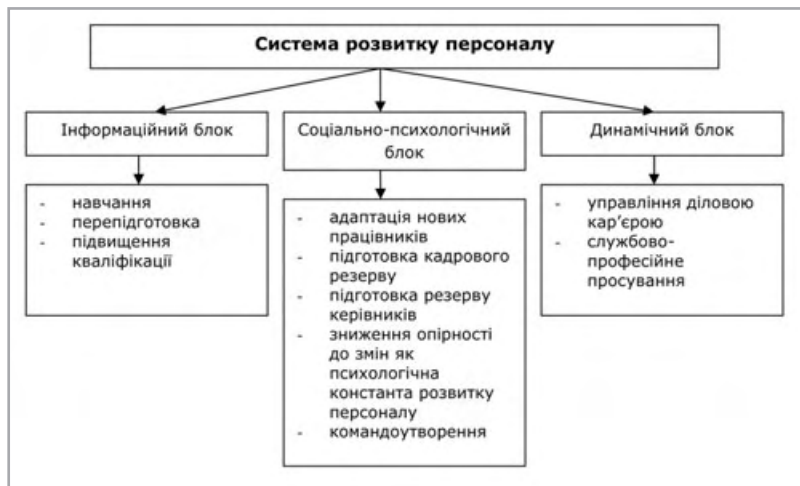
Система розвитку персоналу

Інформаційний блок

- навчання
- перепідготовка
- підвищення кваліфікації

Соціально-психологічний блок

- адаптація нових працівників
- підготовка кадрового резерву
- підготовка резерву керівників
- зниження опірності до змін як психологічна константа розвитку персоналу
- командоутворення

Динамічний блок

- управління діловою кар'єрою
- службово-професійне просування